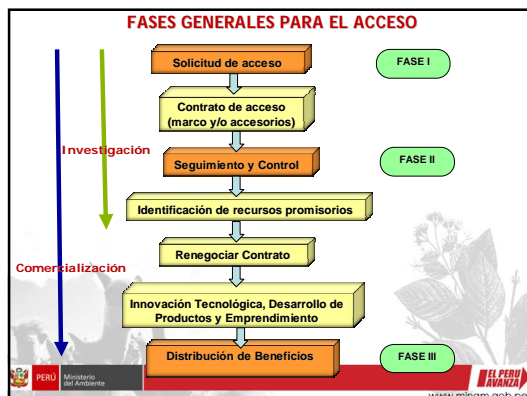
FASES GENERALES PARA EL ACCESO

Solicitud de acceso

FASE I

Contrato de acceso (marco y/o accesorios)

Investigación

Seguimiento y Control

FASE II

Identificación de recursos promisorios

Renegociar Contrato

Comercialización

Innovación Tecnológica, Desarrollo de Productos y Emprendimiento

Distribución de Beneficios

FASE III

PERÚ Ministerio del Ambiente

EL PERÚ AVANZA

www.minam.gob.pe